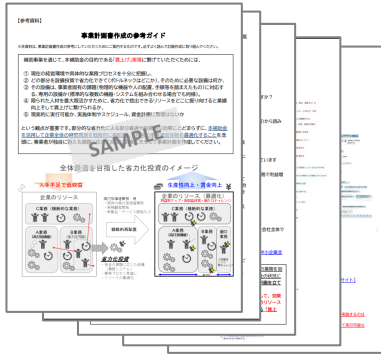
【参考資料】

事業計画書作成の参考ガイド

※本資料は、事業計画書作成の参考にしていただくために提供するものです。必ずしも記入例どおりでなくても構いません。

補助事業を通じて、本補助金の目的である「賃上げ実現」に繋げていただくためには、

① 現在の経営環境や具体的な業務プロセスを十分に把握し、
② どの部分を省力化投資で省力化できて（ボトルネックはどこか）、そのために必要な設備は何か、
③ その設備は、事業者固有の課題（物理的な構造や人の配置、手順等を踏まえたものに対応できる、専用の設備が必要な複数の機能・システム を組み合わせる場合も同様）、
④ 限られた人材を最大限活かすために、省力化で捻出できるリソースをどこに振り向ける業績向上にして賃上げに繋げられるか、
⑤ 現実的に実行可能か、実施体制やスケジュール、資金計画は整備できているか

という観点が重要です。部分的な省力化による効率化を整理し、、本補助金を活用して企業全体の経営戦略を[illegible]を、事業者が独自に作成する事業計画書を作成してください。

SAMPLE

全体最適を目指した省力化投資のイメージ

大半業務を削減

企業のリソース

生産性向上・賃金向上

企業のリソース（最適化）

省力化投資